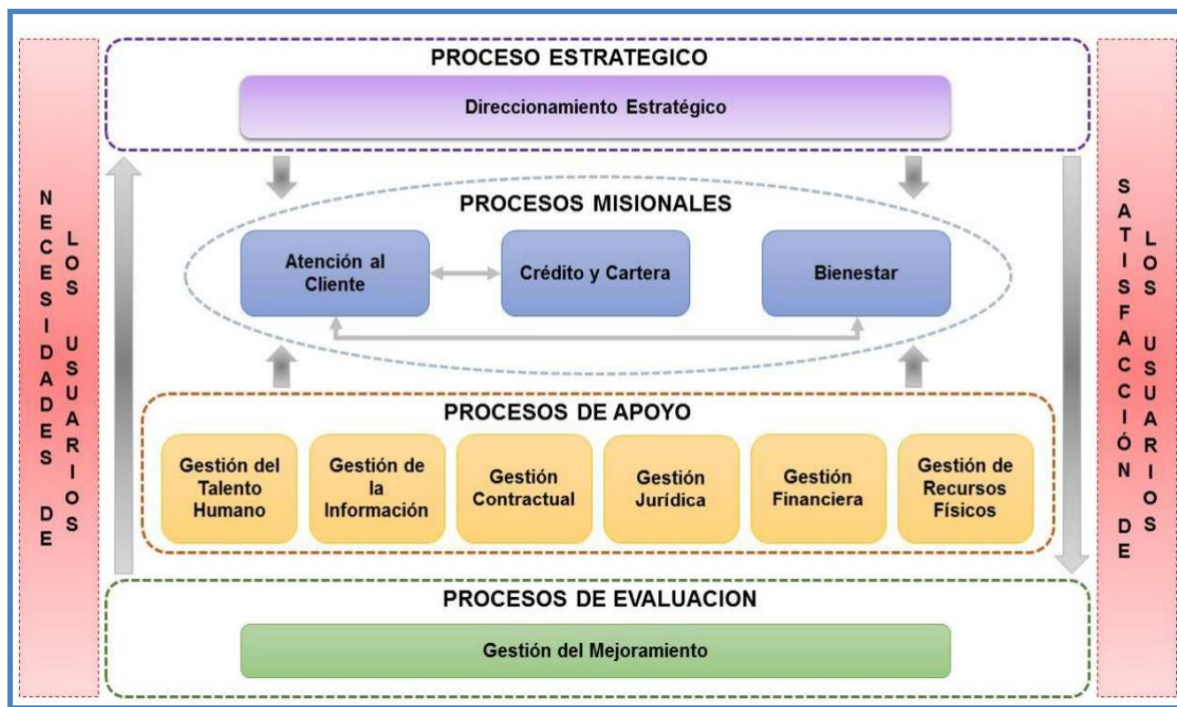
NECESIDADES DE LOS USUARIOS

PROCESO ESTRATEGICO

Direccionamiento Estratégico

PROCESOS MISIONALES

Atención al Cliente

Crédito y Cartera

Bienestar

PROCESOS DE APOYO

Gestión del Talento Humano

Gestión de la Información

Gestión Contractual

Gestión Jurídica

Gestión Financiera

Gestión de Recursos Físicos

PROCESOS DE EVALUACION

Gestión del Mejoramiento

SATISFACCIÓN DE LOS USUARIOS